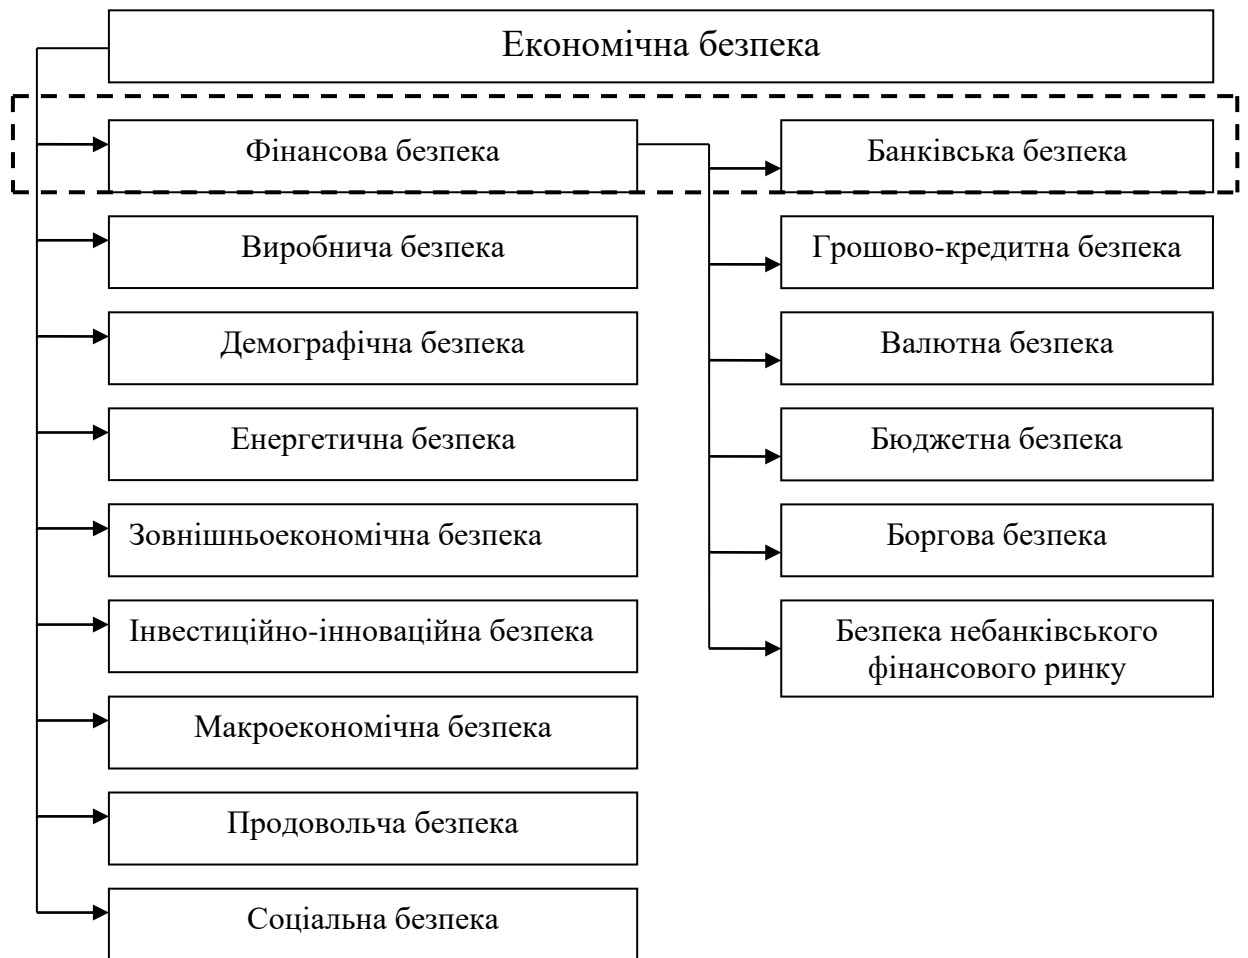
Економічна безпека

Фінансова безпека

Банківська безпека

Виробнича безпека

Грошово-кредитна безпека

Демографічна безпека

Валютна безпека

Енергетична безпека

Бюджетна безпека

Зовнішньоекономічна безпека

Боргова безпека

Інвестиційно-інноваційна безпека

Безпека небанківського фінансового ринку

Макроекономічна безпека

Продовольча безпека

Соціальна безпека